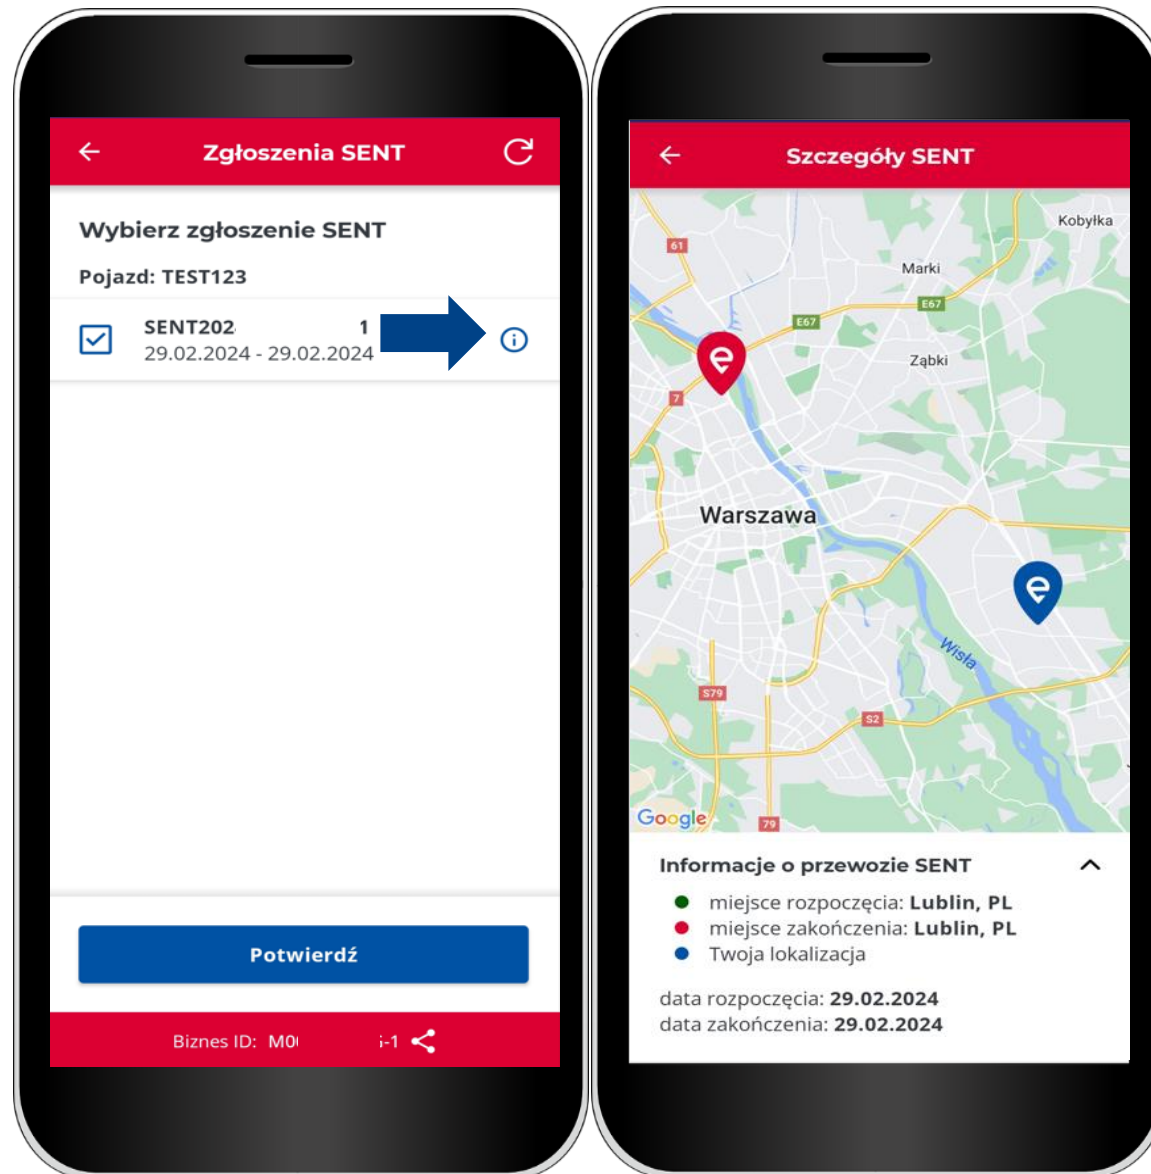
Zgłoszenia SENT

Wybierz zgłoszenie SENT

Pojazd: TEST123

SENT202 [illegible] 1
29.02.2024 - 29.02.2024

Potwierdź

Biznes ID: M0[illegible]-1

Szczegóły SENT

61
Kobyłka
Marki
E67
E67
Ząbki
7
Warszawa
Wisła
S79
S2
79
Google

Informacje o przewozie SENT

miejsce rozpoczęcia: Lublin, PL
miejsce zakończenia: Lublin, PL
Twoja lokalizacja

data rozpoczęcia: 29.02.2024
data zakończenia: 29.02.2024